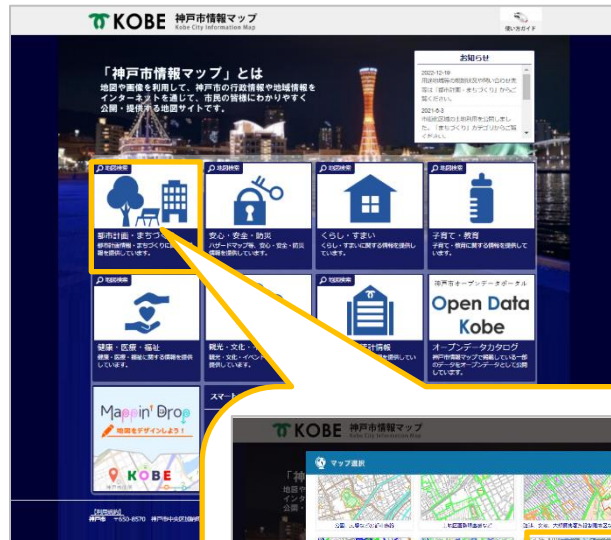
KOBE 神戸市情報マップ
Kobe City Information Map

使い方ガイド

「神戸市情報マップ」とは
地図や画像を利用して、神戸市の行政情報や地域情報をインターネットを通じて、市民の皆様にわかりやすく公開・提供する地図サイトです。

お知らせ
2022-12-19
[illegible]
2021-8-3
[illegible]

地図検索
都市計画・まちづくり
都市計画情報・まちづくりに関する情報を提供しています。

地図検索
安心・安全・防災
ハザードマップ等、安心・安全・防災情報を提供しています。

地図検索
くらし・すまい
くらし・すまいに関する情報を提供しています。

地図検索
子育て・教育
子育て・教育に関する情報を提供しています。

地図検索
健康・医療・福祉
健康・医療・福祉に関する情報を提供しています。

地図検索
観光・文化・イベント
観光・文化・イベント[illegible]提供しています。

地図検索
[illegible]計情報

神戸市オープンデータポータル
Open Data Kobe
オープンデータカタログ
神戸市情報マップで掲載している一部のデータをオープンデータとして公開しています。

Mappin' Drop
地図をデザインしよう!
KOBE

スマー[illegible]

[利用規約]
神戸市 〒650-8570 神戸市中央区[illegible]

KOBE 神戸市情報マップ
Kobe City Information Map
インタ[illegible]
公開・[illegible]
マップ選択
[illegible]